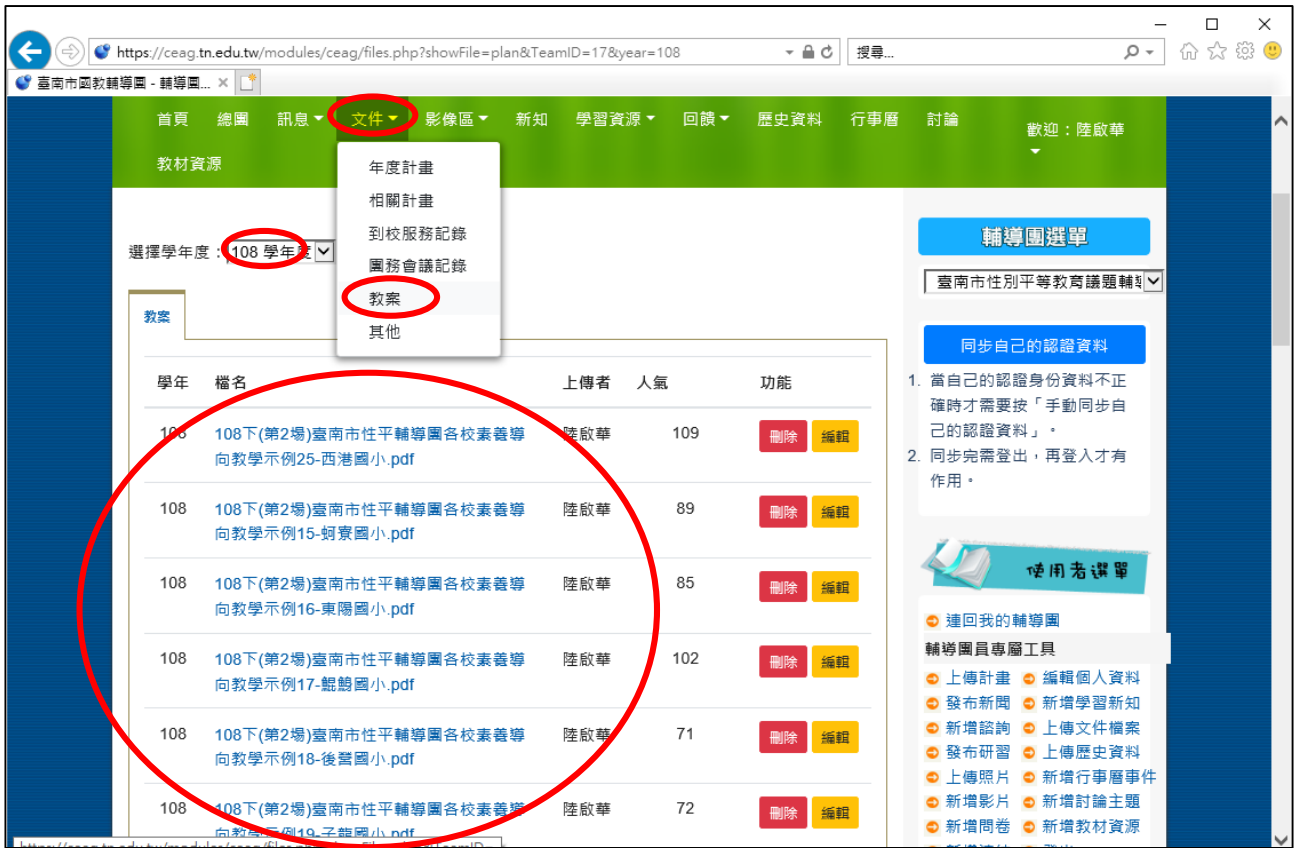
https://ceag.tn.edu.tw/modules/ceag/files.php?showFile=plan&TeamID=17&year=108

搜尋...

臺南市國教輔導團 - 輔導團... ×

首頁 總團 訊息 文件 影像區 新知 學習資源 回饋 歷史資料 行事曆 討論 歡迎：陸啟華

教材資源

年度計畫
相關計畫
到校服務記錄
團務會議記錄
教案
其他

選擇學年度：108 學年度

教案

| 學年 | 檔名 | 上傳者 | 人氣 | 功能 |
|---|---|---|---|---|
| 108 | 108下(第2場)臺南市性平輔導團各校素養導向教學示例25-西港國小.pdf | 陸啟華 | 109 | 刪除 編輯 |
| 108 | 108下(第2場)臺南市性平輔導團各校素養導向教學示例15-蚵寮國小.pdf | 陸啟華 | 89 | 刪除 編輯 |
| 108 | 108下(第2場)臺南市性平輔導團各校素養導向教學示例16-東陽國小.pdf | 陸啟華 | 85 | 刪除 編輯 |
| 108 | 108下(第2場)臺南市性平輔導團各校素養導向教學示例17-鯤鯓國小.pdf | 陸啟華 | 102 | 刪除 編輯 |
| 108 | 108下(第2場)臺南市性平輔導團各校素養導向教學示例18-後營國小.pdf | 陸啟華 | 71 | 刪除 編輯 |
| 108 | 108下(第2場)臺南市性平輔導團各校素養導向教學示例19-子龍國小.pdf | 陸啟華 | 72 | 刪除 編輯 |

輔導團選單

臺南市性別平等教育議題輔導

同步自己的認證資料

1. 當自己的認證身份資料不正確時才需要按「手動同步自己的認證資料」。
2. 同步完需登出，再登入才有作用。

使用者選單

連回我的輔導團
輔導團員專屬工具
上傳計畫 編輯個人資料
發布新聞 新增學習新知
新增諮詢 上傳文件檔案
發布研習 上傳歷史資料
上傳照片 新增行事曆事件
新增影片 新增討論主題
新增問卷 新增教材資源